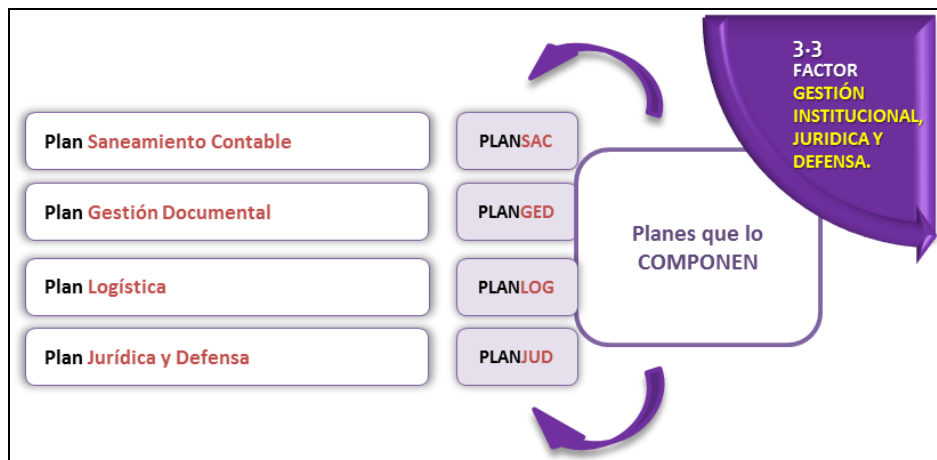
3.3
FACTOR
GESTIÓN INSTITUCIONAL, JURIDICA Y DEFENSA.

Plan Saneamiento Contable
PLANSAC

Plan Gestión Documental
PLANGED

Plan Logística
PLANLOG

Plan Jurídica y Defensa
PLANJUD

Planes que lo COMPONEN